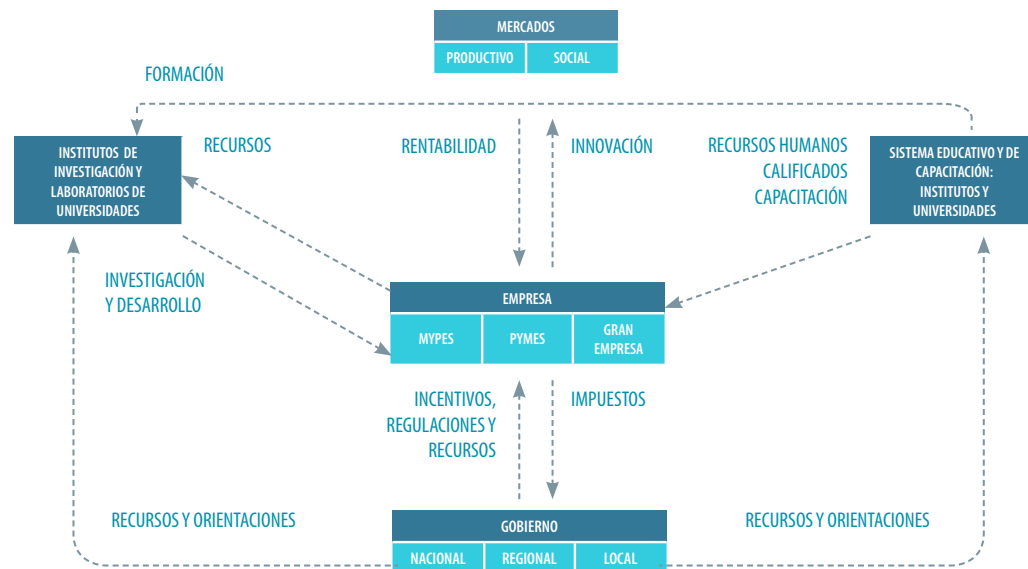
MERCADOS

PRODUCTIVO | SOCIAL

FORMACIÓN

INSTITUTOS DE INVESTIGACIÓN Y LABORATORIOS DE UNIVERSIDADES

RECURSOS

RENTABILIDAD

INNOVACIÓN

RECURSOS HUMANOS CALIFICADOS CAPACITACIÓN

SISTEMA EDUCATIVO Y DE CAPACITACIÓN: INSTITUTOS Y UNIVERSIDADES

INVESTIGACIÓN Y DESARROLLO

EMPRESA

MYPES | PYMES | GRAN EMPRESA

INCENTIVOS, REGULACIONES Y RECURSOS

IMPUESTOS

RECURSOS Y ORIENTACIONES

GOBIERNO

NACIONAL | REGIONAL | LOCAL

RECURSOS Y ORIENTACIONES